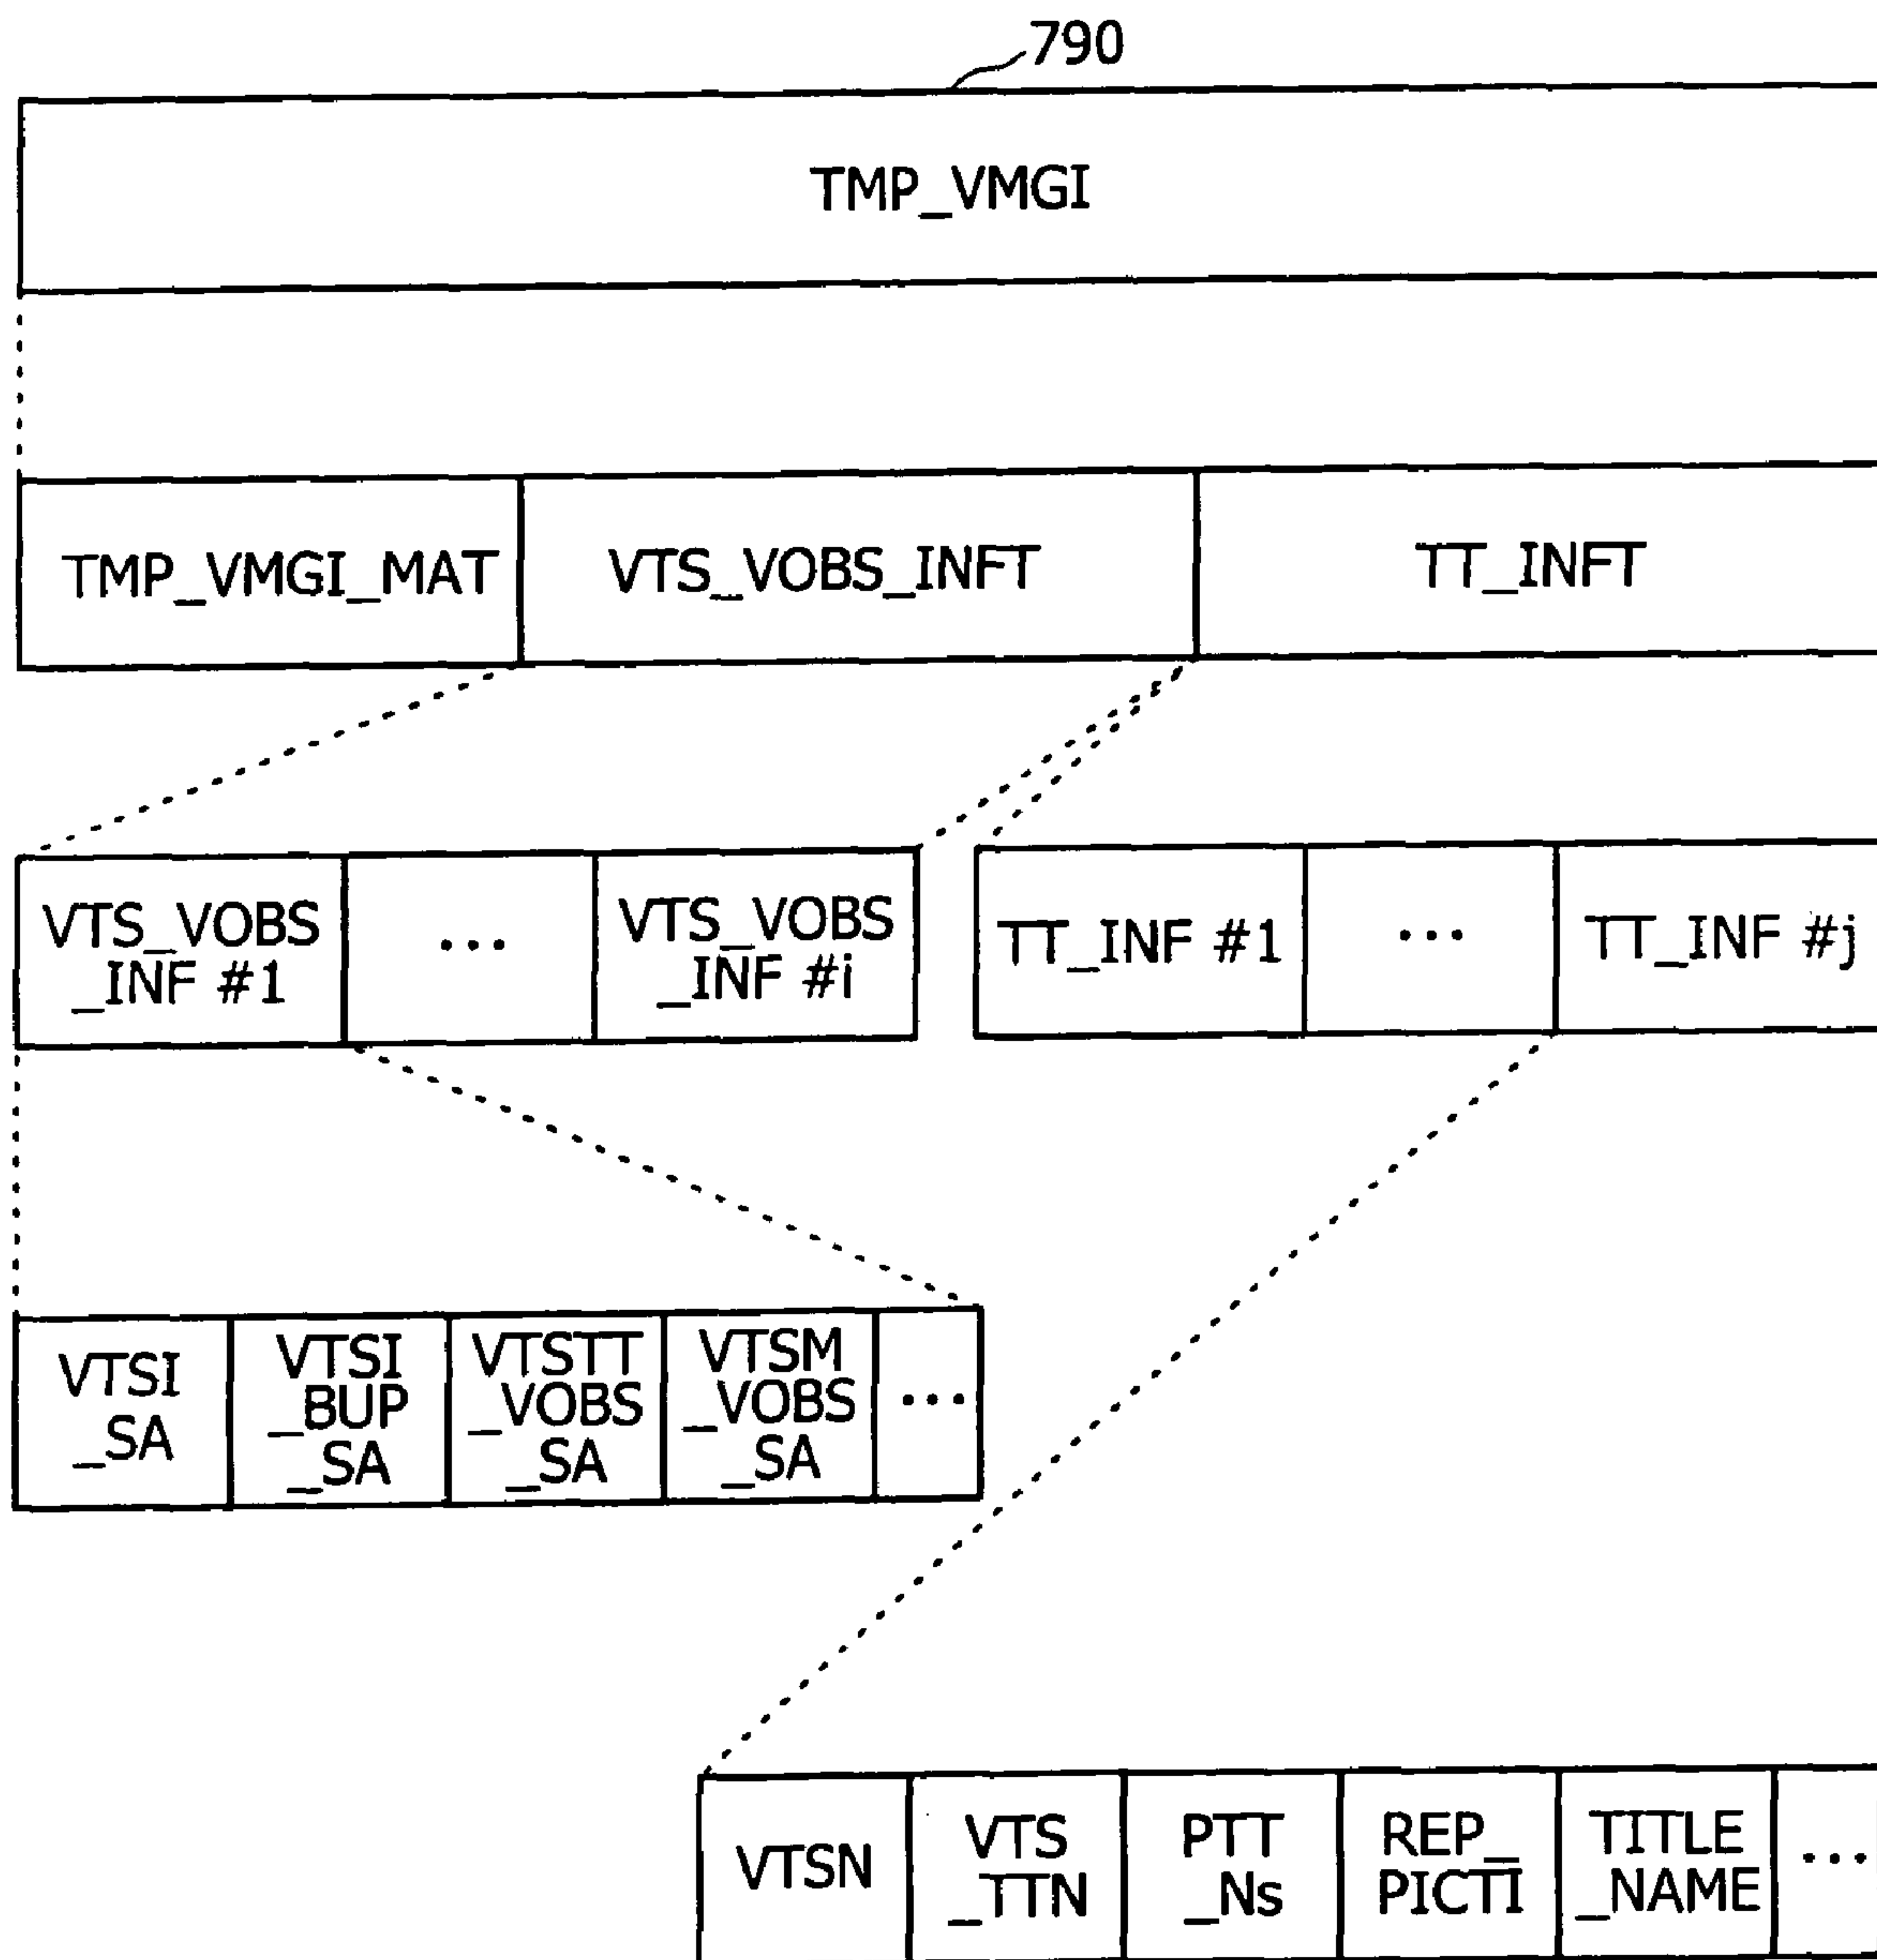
790

TMP_VMGI

TMP_VMGI_MAT

VTS_VOBS_INFT

TT_INFT

VTS_VOBS _INF #1

...

VTS_VOBS _INF #i

TT_INF #1

...

TT_INF #j

VTSI _SA

VTSI _BUP _SA

VTSTT _VOBS _SA

VTSM _VOBS _SA

...

VTSN

VTS _TTN

PTT _Ns

REP_ PICTI

TITLE _NAME

...